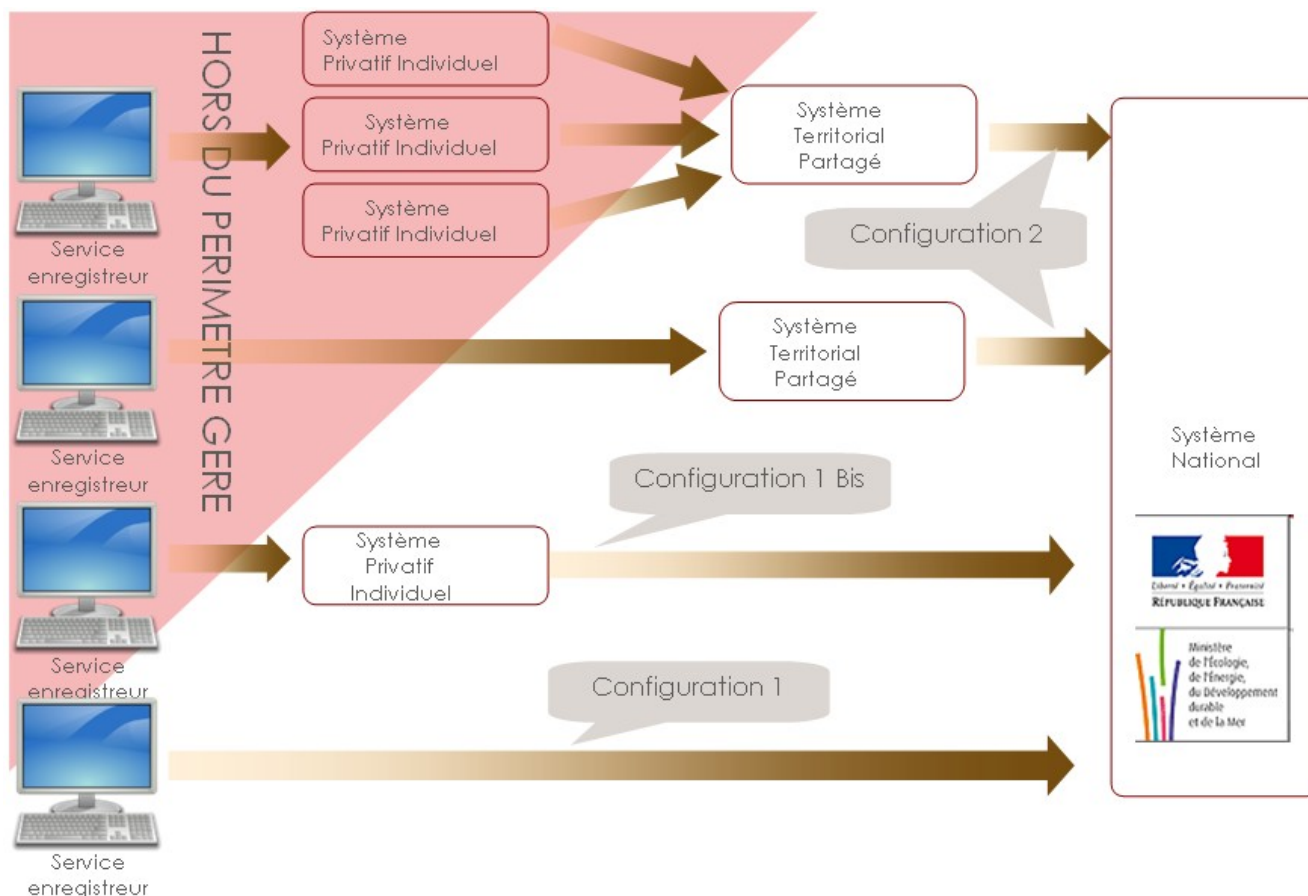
HORS DU PERIMETRE GERE

Service enregistreur

Système Privatif Individuel

Système Privatif Individuel

Système Privatif Individuel

Système Territorial Partagé

Configuration 2

Service enregistreur

Système Territorial Partagé

Service enregistreur

Configuration 1 Bis

Système Privatif Individuel

Service enregistreur

Configuration 1

Service enregistreur

Système National

Liberté • Égalité • Fraternité
RÉPUBLIQUE FRANÇAISE

Ministère de l'Écologie, de l'Énergie, du Développement durable et de la Mer